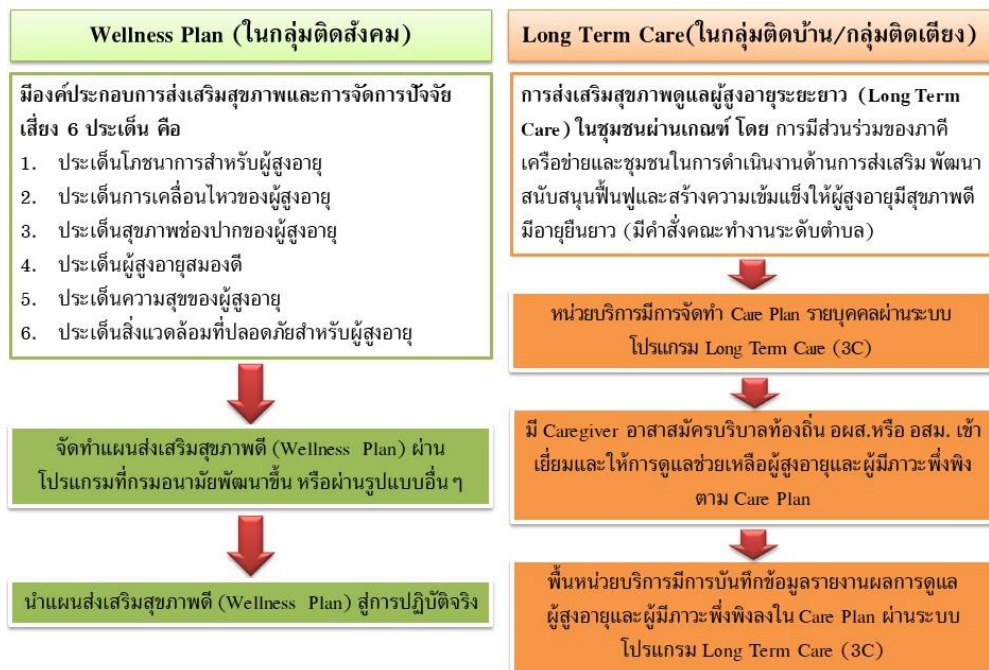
Wellness Plan (ในกลุ่มติดสังคม)

มีองค์ประกอบการส่งเสริมสุขภาพและการจัดการปัจจัยเสี่ยง 6 ประเด็น คือ

1. ประเด็นโภชนาการสำหรับผู้สูงอายุ
2. ประเด็นการเคลื่อนไหวของผู้สูงอายุ
3. ประเด็นสุขภาพช่องปากของผู้สูงอายุ
4. ประเด็นผู้สูงอายุสมองดี
5. ประเด็นความสุขของผู้สูงอายุ
6. ประเด็นสิ่งแวดล้อมที่ปลอดภัยสำหรับผู้สูงอายุ

จัดทำแผนส่งเสริมสุขภาพดี (Wellness Plan) ผ่านโปรแกรมที่กรมอนามัยพัฒนาขึ้น หรือผ่านรูปแบบอื่น ๆ

นำแผนส่งเสริมสุขภาพดี (Wellness Plan) สู่การปฏิบัติจริง

Long Term Care(ในกลุ่มติดบ้าน/กลุ่มติดเตียง)

การส่งเสริมสุขภาพดูแลผู้สูงอายุระยะยาว (Long Term Care) ในชุมชนผ่านเกณฑ์ โดย การมีส่วนร่วมของภาคีเครือข่ายและชุมชนในการดำเนินงานด้านการส่งเสริม พัฒนา สนับสนุนฟื้นฟูและสร้างความเข้มแข็งให้ผู้สูงอายุมีสุขภาพดี มีอายุยืนยาว (มีคำสั่งคณะทำงานระดับตำบล)

หน่วยบริการมีการจัดทำ Care Plan รายบุคคลผ่านระบบโปรแกรม Long Term Care (3C)

มี Caregiver อาสาสมัครบริบาลท้องถิ่น อผส.หรือ อสม. เข้าเยี่ยมและให้การดูแลช่วยเหลือผู้สูงอายุและผู้มีภาวะพึ่งพิง ตาม Care Plan

พื้นหน่วยบริการมีการบันทึกข้อมูลรายงานผลการดูแลผู้สูงอายุและผู้มีภาวะพึ่งพิงลงใน Care Plan ผ่านระบบโปรแกรม Long Term Care (3C)